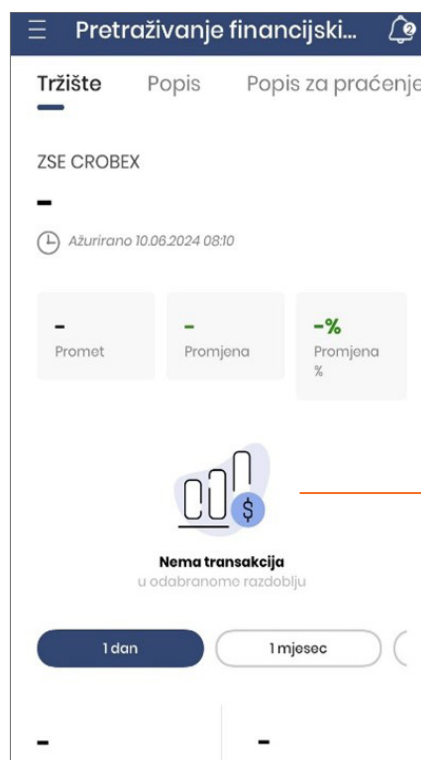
Pretraživanje financijski...

2

Tržište Popis Popis za praćenje

ZSE CROBEX

-

Ažurirano 10.06.2024 08:10

-
Promet

-
Promjena

-%
Promjena %

$

Nema transakcija
u odabranome razdoblju

1 dan

1 mjesec

-

-